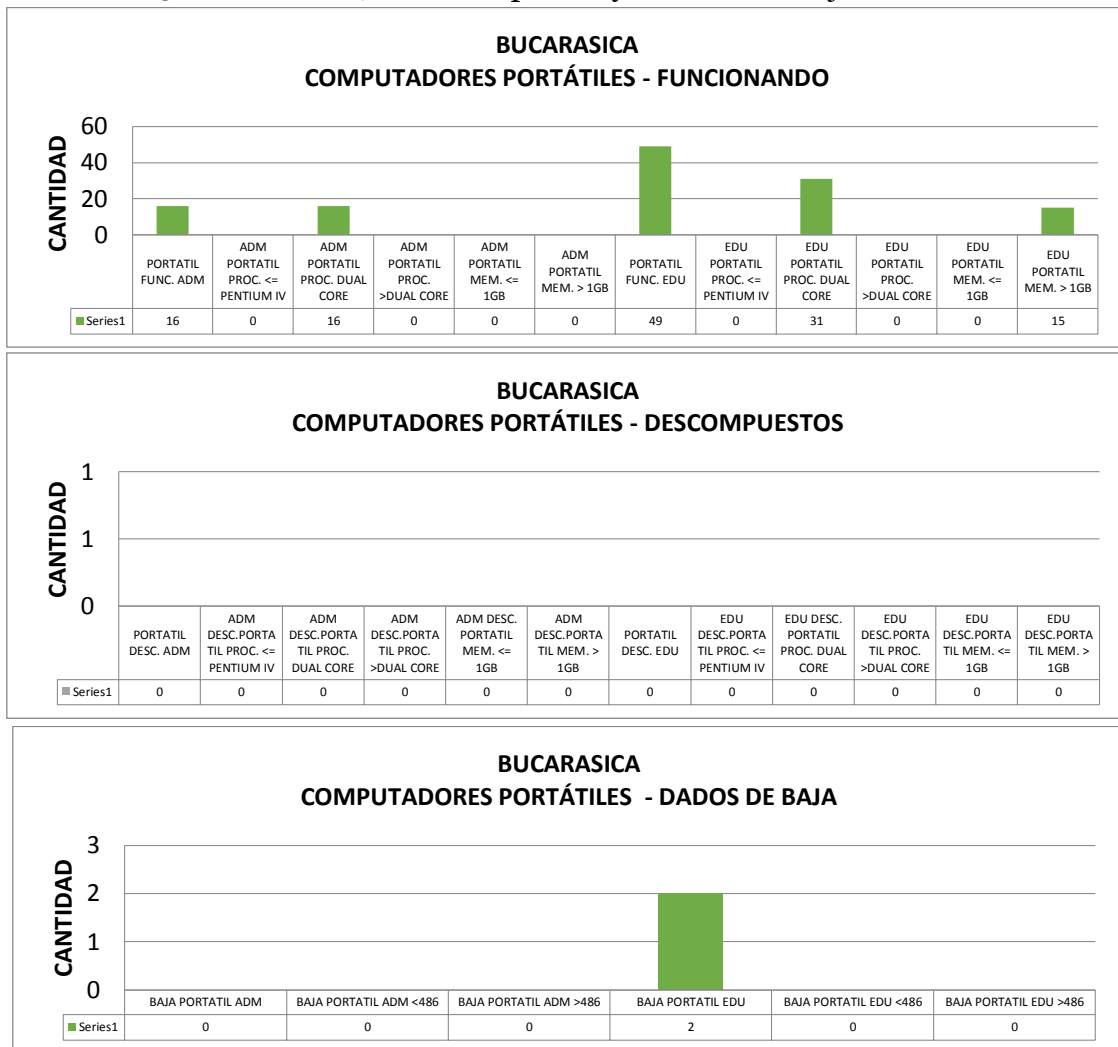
BUCARASICA
COMPUTADORES PORTÁTILES - FUNCIONANDO

CANTIDAD
60
40
20
0

| | PORTATIL FUNC. ADM | ADM PORTATIL PROC. <= PENTIUM IV | ADM PORTATIL PROC. DUAL CORE | ADM PORTATIL PROC. >DUAL CORE | ADM PORTATIL MEM. <= 1GB | ADM PORTATIL MEM. > 1GB | PORTATIL FUNC. EDU | EDU PORTATIL PROC. <= PENTIUM IV | EDU PORTATIL PROC. DUAL CORE | EDU PORTATIL PROC. >DUAL CORE | EDU PORTATIL MEM. <= 1GB | EDU PORTATIL MEM. > 1GB |
|---|---|---|---|---|---|---|---|---|---|---|---|---|
| Series1 | 16 | 0 | 16 | 0 | 0 | 0 | 49 | 0 | 31 | 0 | 0 | 15 |

BUCARASICA
COMPUTADORES PORTÁTILES - DESCOMPUESTOS

CANTIDAD
1
1
0

| | PORTATIL DESC. ADM | ADM DESC.PORTATIL PROC. <= PENTIUM IV | ADM DESC.PORTATIL PROC. DUAL CORE | ADM DESC.PORTATIL PROC. >DUAL CORE | ADM DESC. PORTATIL MEM. <= 1GB | ADM DESC.PORTATIL MEM. > 1GB | PORTATIL DESC. EDU | EDU DESC.PORTATIL PROC. <= PENTIUM IV | EDU DESC. PORTATIL PROC. DUAL CORE | EDU DESC.PORTATIL PROC. >DUAL CORE | EDU DESC.PORTATIL MEM. <= 1GB | EDU DESC.PORTATIL MEM. > 1GB |
|---|---|---|---|---|---|---|---|---|---|---|---|---|
| Series1 | 0 | 0 | 0 | 0 | 0 | 0 | 0 | 0 | 0 | 0 | 0 | 0 |

BUCARASICA
COMPUTADORES PORTÁTILES - DADOS DE BAJA

CANTIDAD
3
2
1
0

| | BAJA PORTATIL ADM | BAJA PORTATIL ADM <486 | BAJA PORTATIL ADM >486 | BAJA PORTATIL EDU | BAJA PORTATIL EDU <486 | BAJA PORTATIL EDU >486 |
|---|---|---|---|---|---|---|
| Series1 | 0 | 0 | 0 | 2 | 0 | 0 |